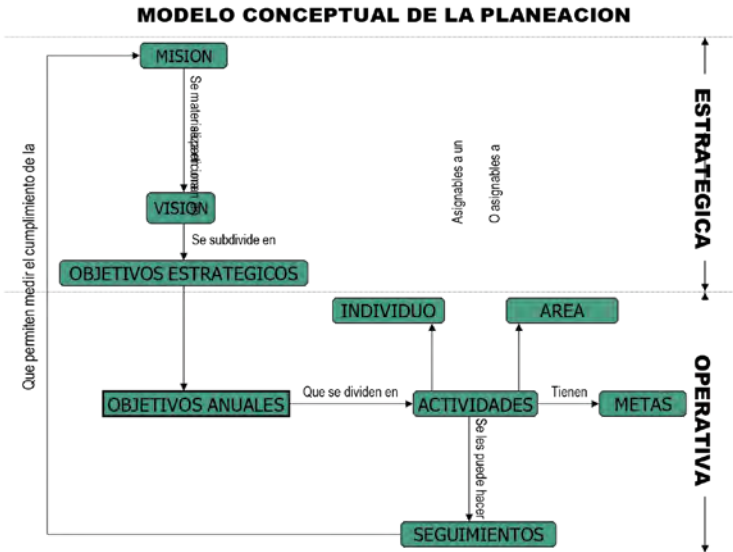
MODELO CONCEPTUAL DE LA PLANEACION

MISION

Se materializa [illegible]

VISION

Se subdivide en

OBJETIVOS ESTRATEGICOS

ESTRATEGICA

Asignables a un

O asignables a

INDIVIDUO

AREA

Que permiten medir el cumplimiento de la

OBJETIVOS ANUALES

Que se dividen en

ACTIVIDADES

Tienen

METAS

Se les puede hacer

SEGUIMIENTOS

OPERATIVA